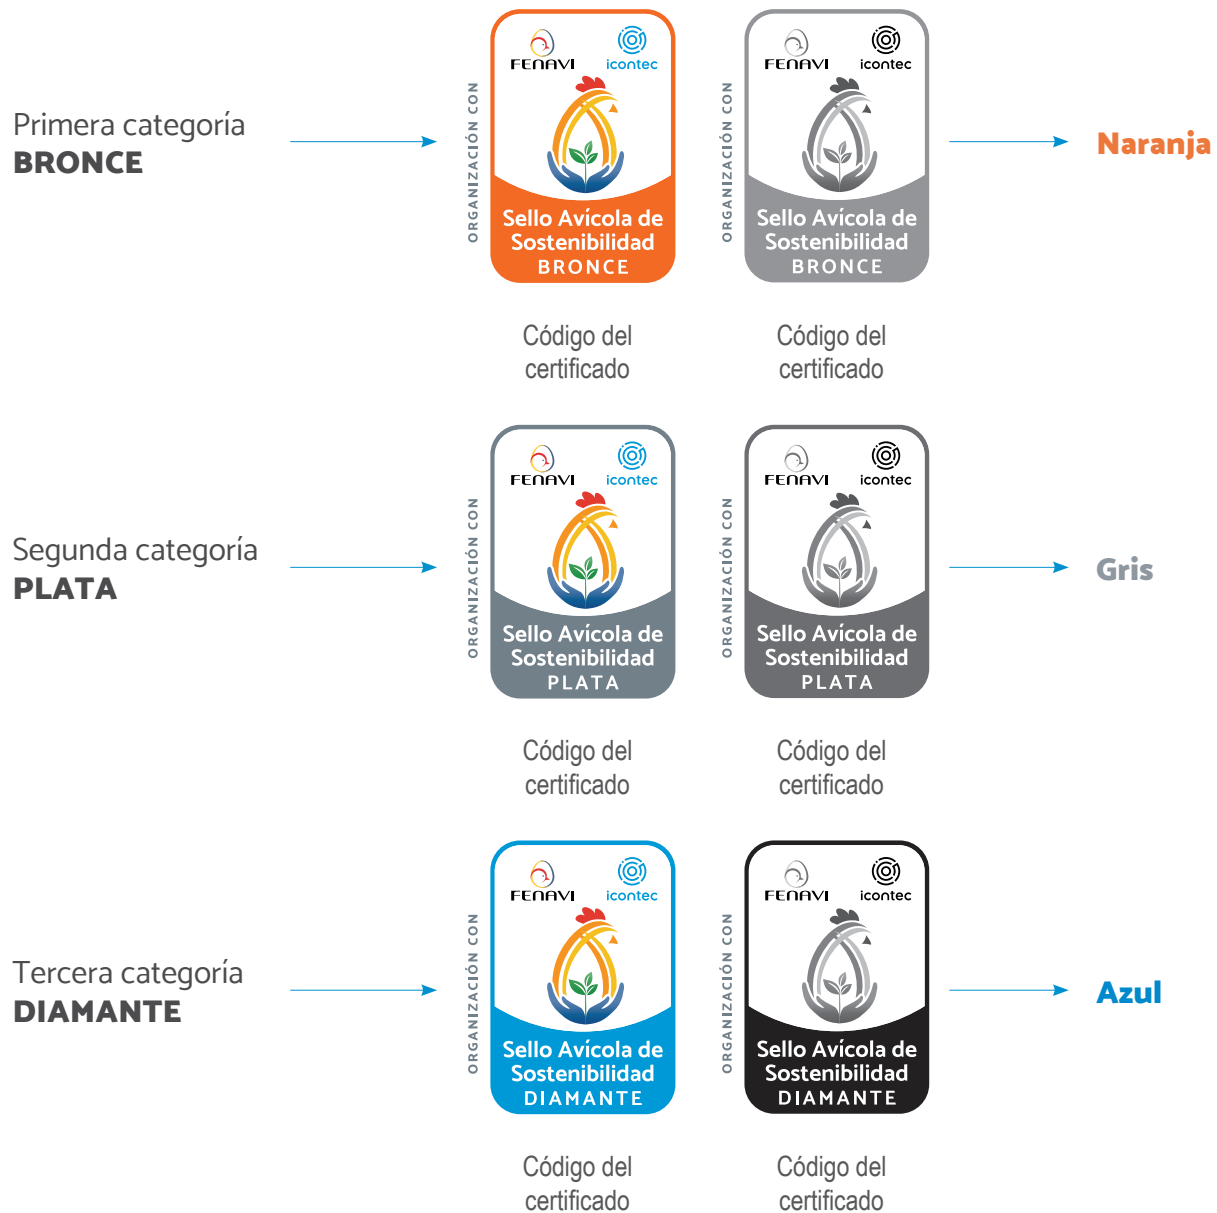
Primera categoría
BRONCE

ORGANIZACIÓN CON
FENAVI icontec
Sello Avícola de Sostenibilidad
BRONCE

Código del certificado

ORGANIZACIÓN CON
FENAVI icontec
Sello Avícola de Sostenibilidad
BRONCE

Código del certificado

Naranja

Segunda categoría
PLATA

ORGANIZACIÓN CON
FENAVI icontec
Sello Avícola de Sostenibilidad
PLATA

Código del certificado

ORGANIZACIÓN CON
FENAVI icontec
Sello Avícola de Sostenibilidad
PLATA

Código del certificado

Gris

Tercera categoría
DIAMANTE

ORGANIZACIÓN CON
FENAVI icontec
Sello Avícola de Sostenibilidad
DIAMANTE

Código del certificado

ORGANIZACIÓN CON
FENAVI icontec
Sello Avícola de Sostenibilidad
DIAMANTE

Código del certificado

Azul